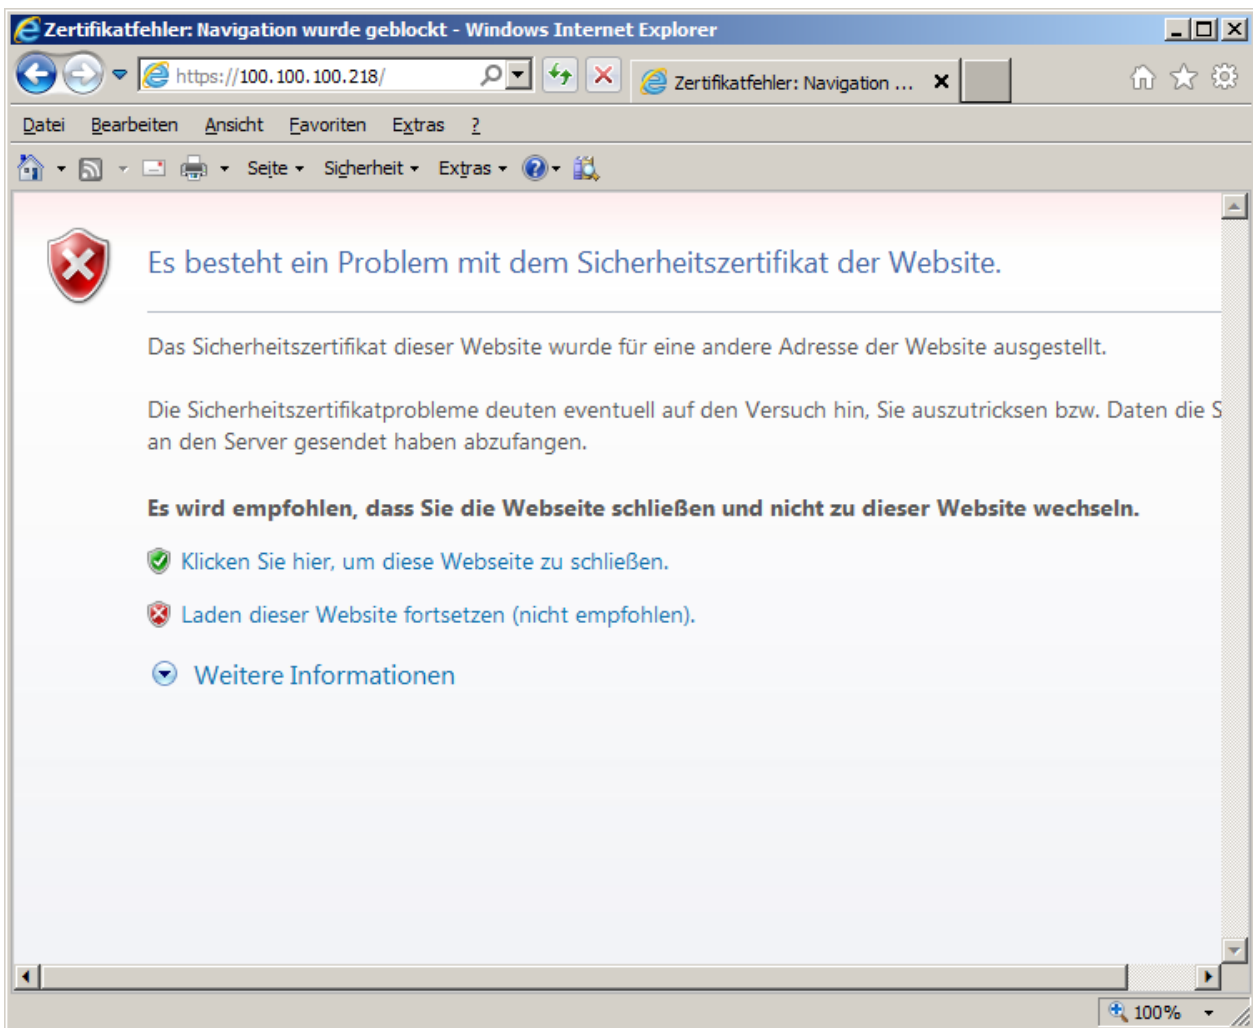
Zertifikatfehler: Navigation wurde geblockt - Windows Internet Explorer

https://100.100.100.218/

Zertifikatfehler: Navigation ...

Datei Bearbeiten Ansicht Favoriten Extras ?

Seite Sicherheit Extras

Es besteht ein Problem mit dem Sicherheitszertifikat der Website.

Das Sicherheitszertifikat dieser Website wurde für eine andere Adresse der Website ausgestellt.

Die Sicherheitszertifikatprobleme deuten eventuell auf den Versuch hin, Sie auszutricksen bzw. Daten die S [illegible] an den Server gesendet haben abzufangen.

Es wird empfohlen, dass Sie die Webseite schließen und nicht zu dieser Website wechseln.

Klicken Sie hier, um diese Webseite zu schließen.

Laden dieser Website fortsetzen (nicht empfohlen).

Weitere Informationen

100%